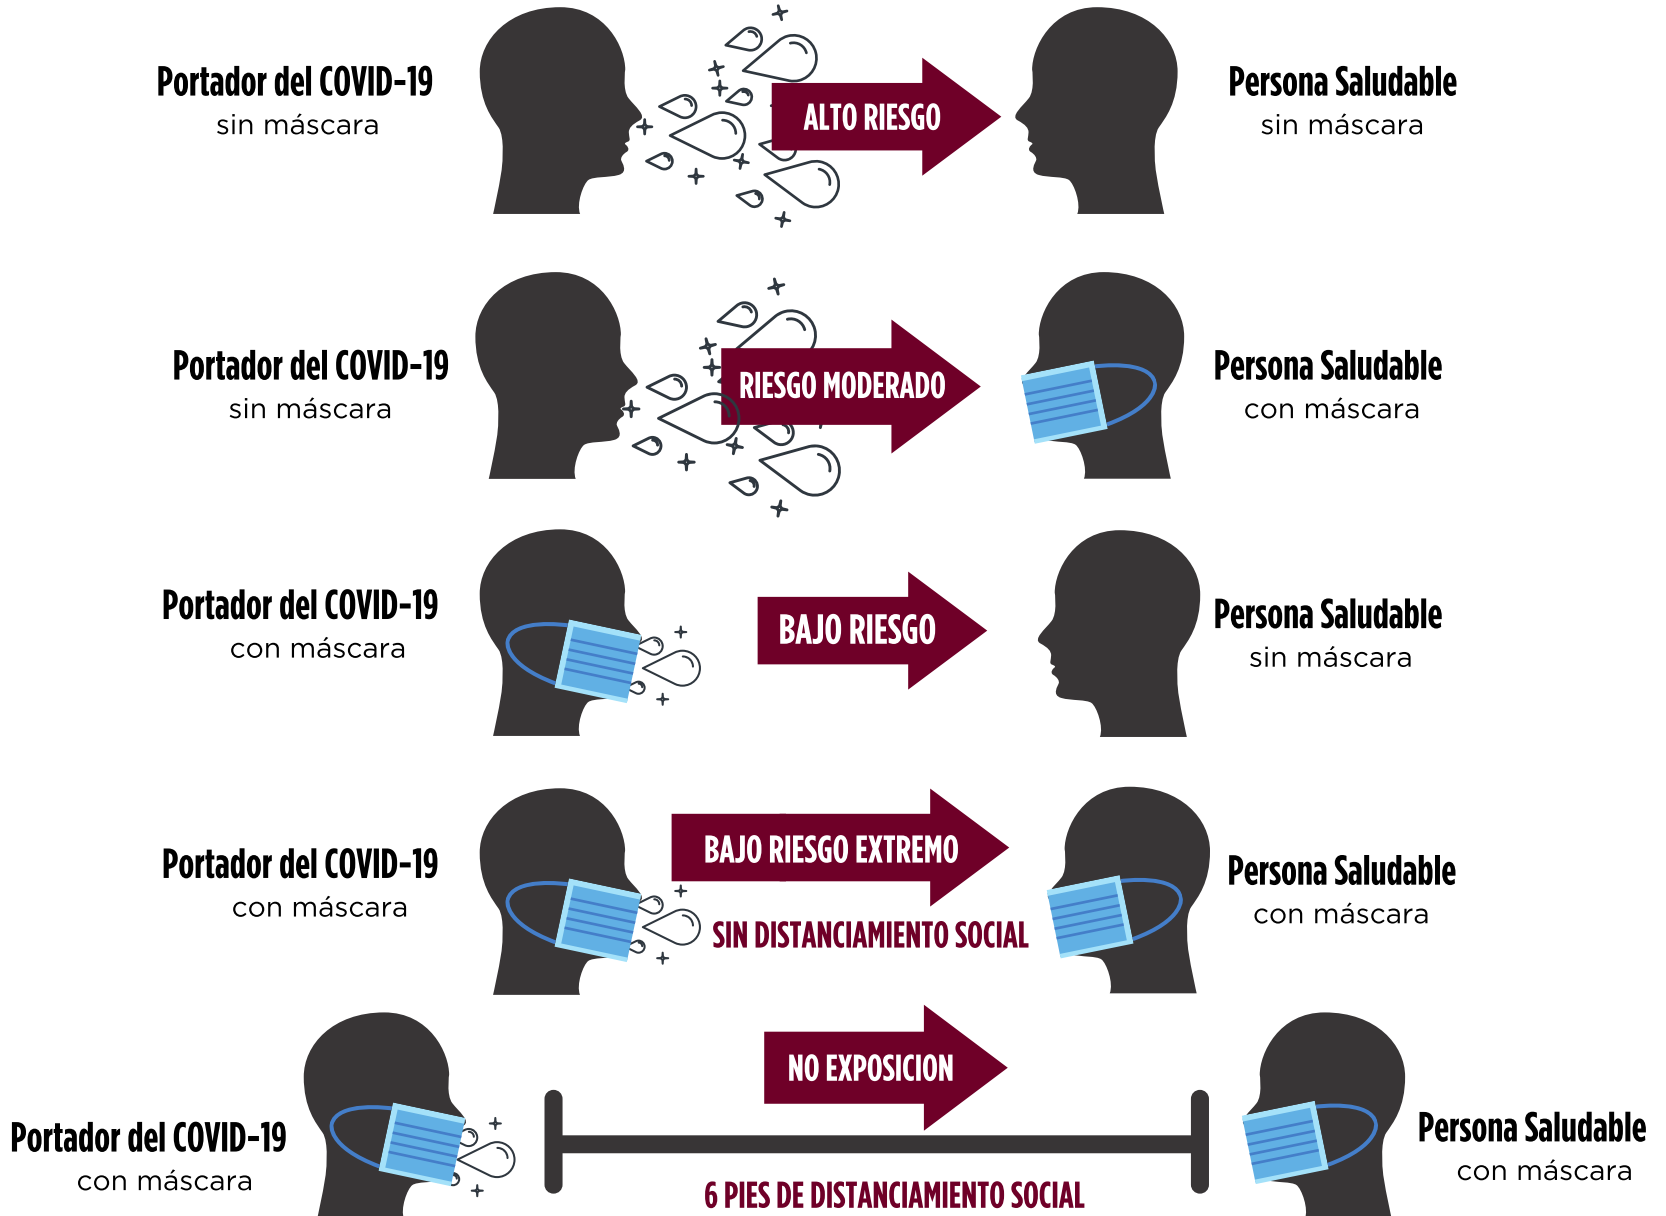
Portador del COVID-19
sin máscara

ALTO RIESGO

Persona Saludable
sin máscara

Portador del COVID-19
sin máscara

RIESGO MODERADO

Persona Saludable
con máscara

Portador del COVID-19
con máscara

BAJO RIESGO

Persona Saludable
sin máscara

Portador del COVID-19
con máscara

BAJO RIESGO EXTREMO

SIN DISTANCIAMIENTO SOCIAL

Persona Saludable
con máscara

Portador del COVID-19
con máscara

NO EXPOSICION

6 PIES DE DISTANCIAMIENTO SOCIAL

Persona Saludable
con máscara